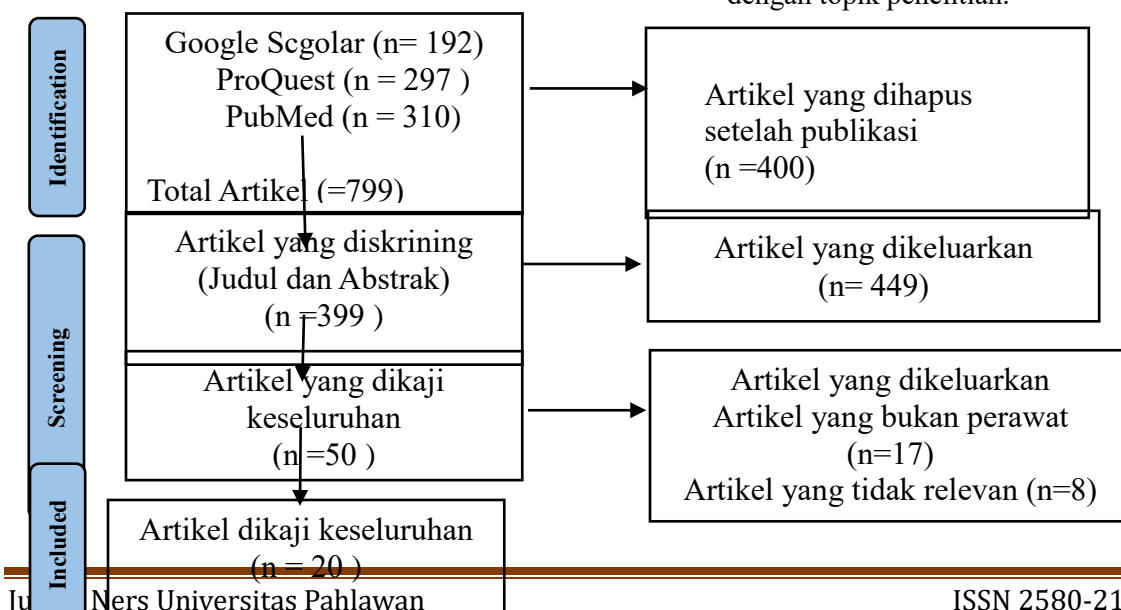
dengan topik penelitian.

Identification

Google Scgolar (n= 192)
ProQuest (n = 297 )
PubMed (n = 310)

Total Artikel (=799)

Artikel yang dihapus setelah publikasi
(n =400)

Screening

Artikel yang diskrining
(Judul dan Abstrak)
(n =399 )

Artikel yang dikeluarkan
(n= 449)

Artikel yang dikaji keseluruhan
(n =50 )

Artikel yang dikeluarkan
Artikel yang bukan perawat
(n=17)
Artikel yang tidak relevan (n=8)

Included

Artikel dikaji keseluruhan
(n = 20 )

Ju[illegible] Ners Universitas Pahlawan

ISSN 2580-21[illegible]